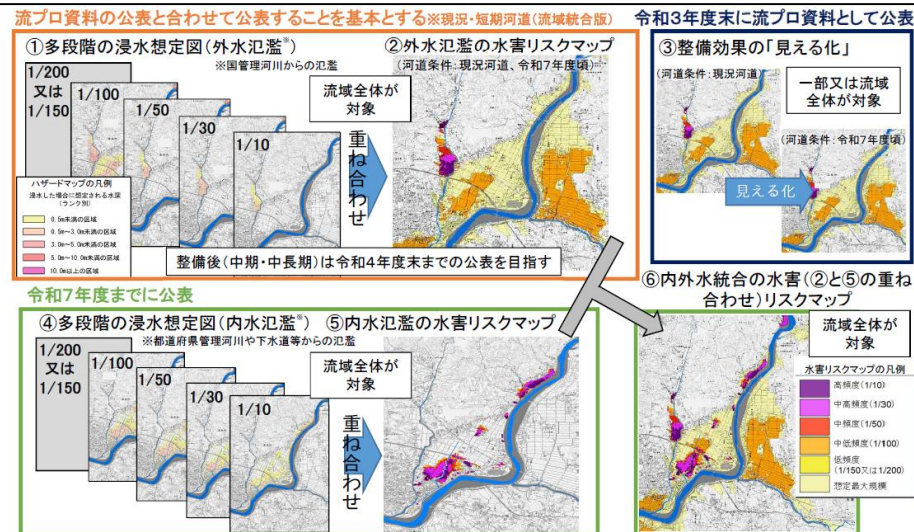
流プロ資料の公表と合わせて公表することを基本とする※現況・短期河道（流域統合版）

令和3年度末に流プロ資料として公表

①多段階の浸水想定図（外水氾濫※）

※国管理河川からの氾濫

②外水氾濫の水害リスクマップ

（河道条件：現況河道、令和7年度頃）

1/200 又は 1/150

1/100

1/50

1/30

1/10

流域全体が対象

重ね合わせ

ハザードマップの凡例

浸水した場合に想定される水深（ランク別）

0.5m未満の区域

0.5m～3.0m未満の区域

3.0m～5.0m未満の区域

5.0m～10.0m未満の区域

10.0m以上の区域

整備後（中期・中長期）は令和4年度末までの公表を目指す

③整備効果の「見える化」

（河道条件：現況河道）

一部又は流域全体が対象

（河道条件：令和7年度頃）

見える化

令和7年度までに公表

④多段階の浸水想定図（内水氾濫※）

※都道府県管理河川や下水道等からの氾濫

⑤内水氾濫の水害リスクマップ

1/200 又は 1/150

1/100

1/50

1/30

1/10

流域全体が対象

重ね合わせ

⑥内外水統合の水害（②と⑤の重ね合わせ）リスクマップ

流域全体が対象

水害リスクマップの凡例

高頻度（1/10）

中高頻度（1/30）

中頻度（1/50）

中低頻度（1/100）

低頻度（1/150又は1/200）

想定最大規模